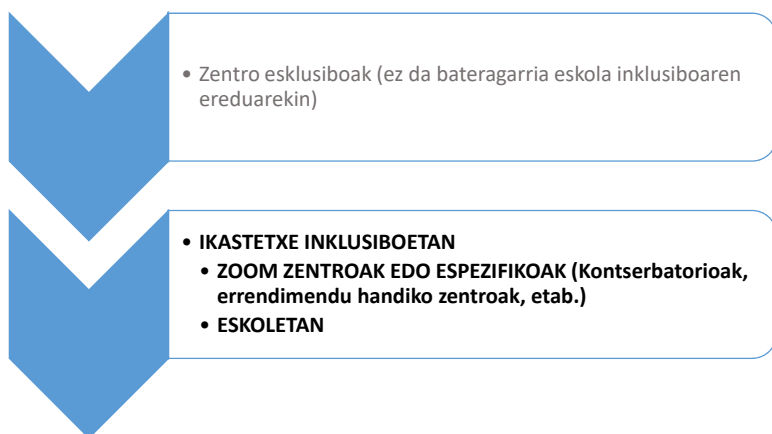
• Zentro esklusiboak (ez da bateragarria eskola inklusiboaren ereduarekin)

• IKASTETXE INKLUSIBOETAN
• ZOOM ZENTROAK EDO ESPEZIFIKOAK (Kontserbatorioak, errendimendu handiko zentroak, etab.)
• ESKOLETAN